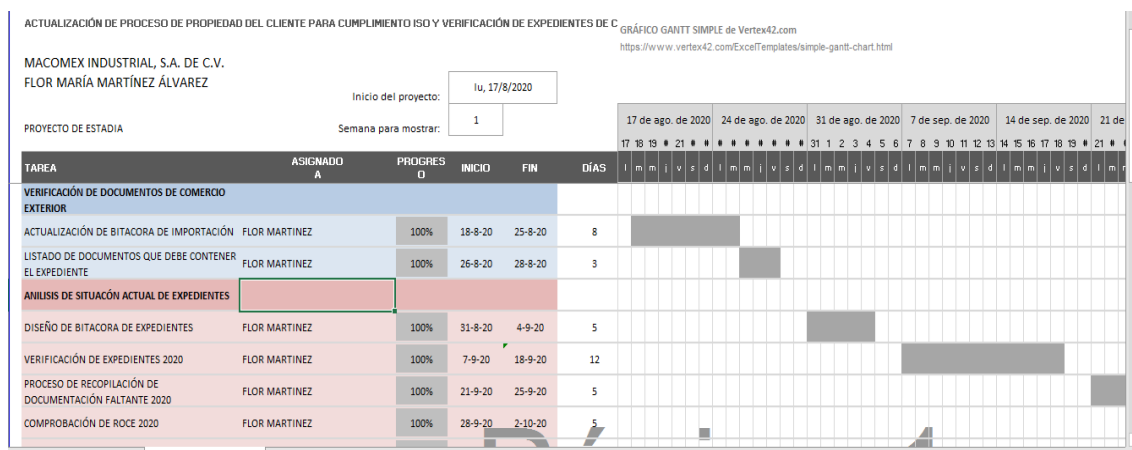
ACTUALIZACIÓN DE PROCESO DE PROPIEDAD DEL CLIENTE PARA CUMPLIMIENTO ISO Y VERIFICACIÓN DE EXPEDIENTES DE C

GRÁFICO GANTT SIMPLE de Vertex42.com
https://www.vertex42.com/ExcelTemplates/simple-gantt-chart.html

MACOMEX INDUSTRIAL, S.A. DE C.V.
FLOR MARÍA MARTÍNEZ ÁLVAREZ

Inicio del proyecto: lu, 17/8/2020

PROYECTO DE ESTADIA

Semana para mostrar: 1

17 de ago. de 2020 | 24 de ago. de 2020 | 31 de ago. de 2020 | 7 de sep. de 2020 | 14 de sep. de 2020 | 21 de

17 18 19 # 21 # # # # # # # # # 31 1 2 3 4 5 6 7 8 9 10 11 12 13 14 15 16 17 18 19 # 21 #

l m m j v s d l m m j v s d l m m j v s d l m m j v s d l m m j v s d l m

| TAREA | ASIGNADO A | PROGRESO | INICIO | FIN | DÍAS |
|---|---|---|---|---|---|
| VERIFICACIÓN DE DOCUMENTOS DE COMERCIO EXTERIOR | | | | | |
| ACTUALIZACIÓN DE BITACORA DE IMPORTACIÓN | FLOR MARTINEZ | 100% | 18-8-20 | 25-8-20 | 8 |
| LISTADO DE DOCUMENTOS QUE DEBE CONTENER EL EXPEDIENTE | FLOR MARTINEZ | 100% | 26-8-20 | 28-8-20 | 3 |
| ANILISIS DE SITUACÓN ACTUAL DE EXPEDIENTES | | | | | |
| DISEÑO DE BITACORA DE EXPEDIENTES | FLOR MARTINEZ | 100% | 31-8-20 | 4-9-20 | 5 |
| VERIFICACIÓN DE EXPEDIENTES 2020 | FLOR MARTINEZ | 100% | 7-9-20 | 18-9-20 | 12 |
| PROCESO DE RECOPILACIÓN DE DOCUMENTACIÓN FALTANTE 2020 | FLOR MARTINEZ | 100% | 21-9-20 | 25-9-20 | 5 |
| COMPROBACIÓN DE ROCE 2020 | FLOR MARTINEZ | 100% | 28-9-20 | 2-10-20 | 5 |